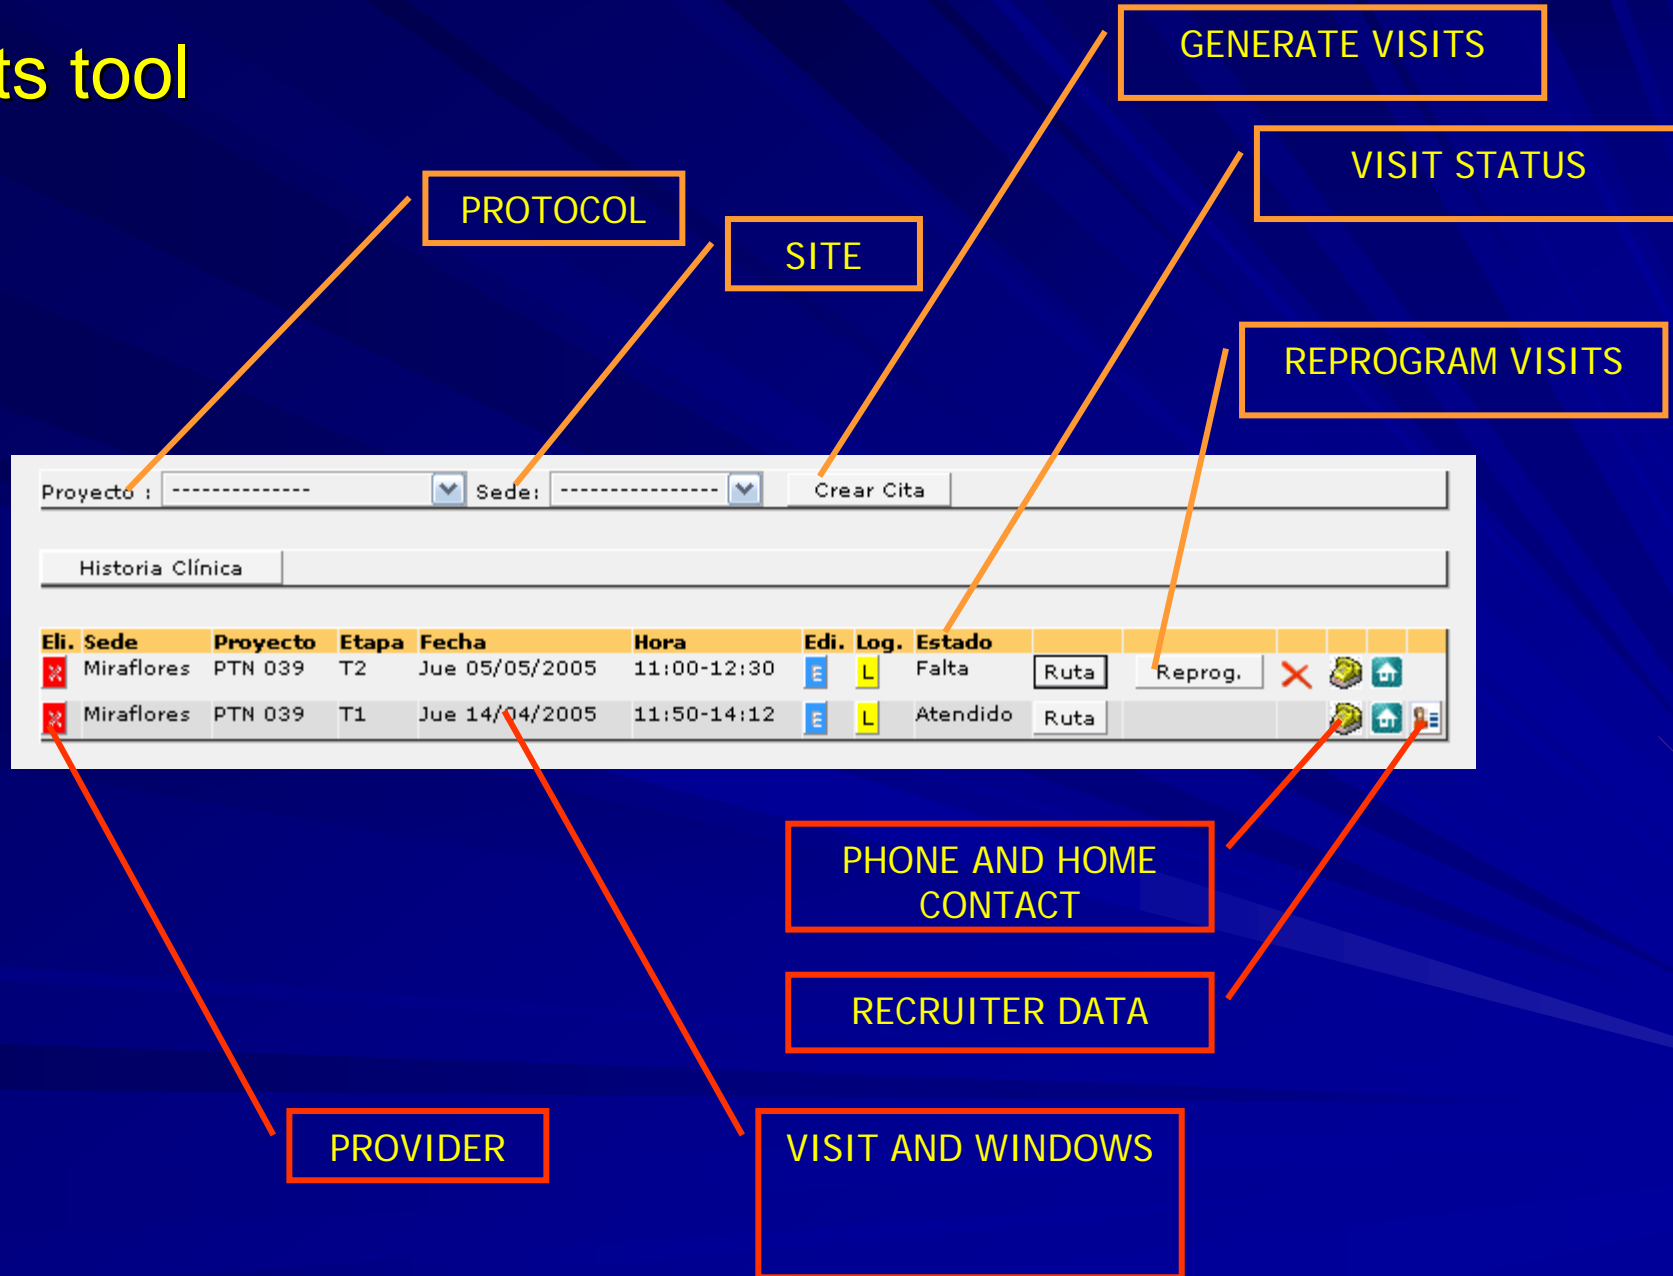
ts tool

GENERATE VISITS

VISIT STATUS

PROTOCOL

SITE

REPROGRAM VISITS

Proyecto : -------------- Sede: --------------- Crear Cita

Historia Clínica

| Eli. | Sede | Proyecto | Etapa | Fecha | Hora | Edi. | Log. | Estado | | | |
|---|---|---|---|---|---|---|---|---|---|---|---|
| | Miraflores | PTN 039 | T2 | Jue 05/05/2005 | 11:00-12:30 | E | L | Falta | Ruta | Reprog. | |
| | Miraflores | PTN 039 | T1 | Jue 14/04/2005 | 11:50-14:12 | E | L | Atendido | Ruta | | |

PHONE AND HOME CONTACT

RECRUITER DATA

PROVIDER

VISIT AND WINDOWS